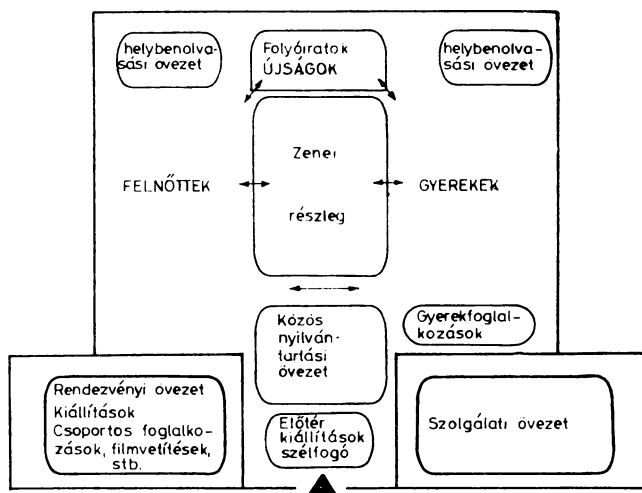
helybenolvasási ovezet

Folyóiratok
ÚJSÁGOK

helybenolvasási ovezet

Zenei

részleg

FELNŐTTEK

GYEREKEK

Közös nyilvántartási övezet

Gyerekfoglalkozások

Rendezvényi ovezet
Kiállítások
Csoportos foglalkozások, filmvetítések, stb.

Előtér kiállítások szélfogó

Szolgálati övezet